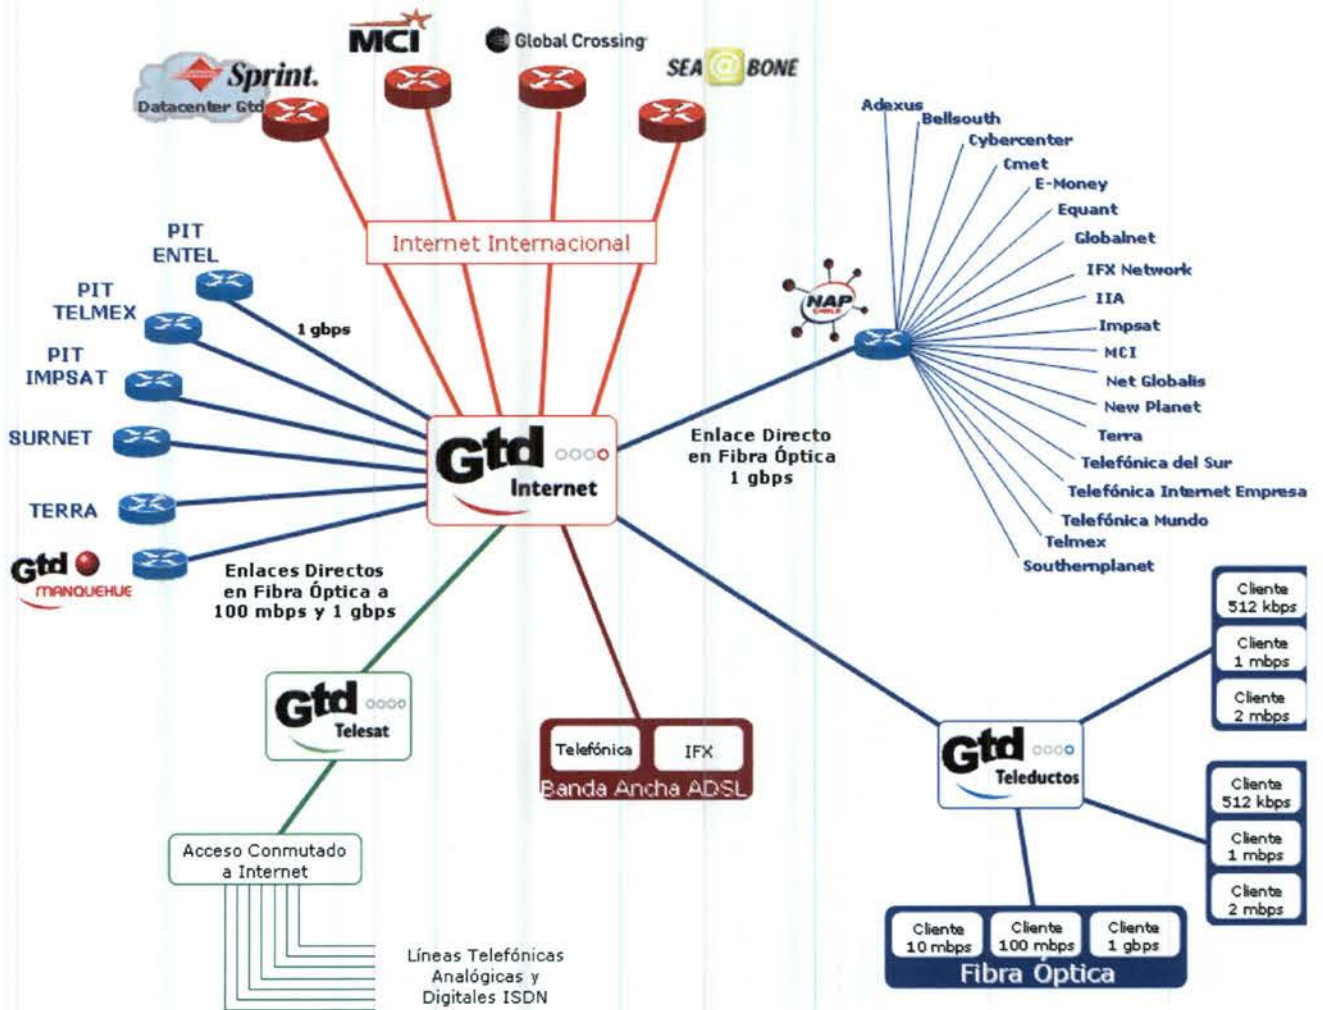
Sprint.
Datacenter Gtd
MCI
Global Crossing
SEA @ BONE

Internet Internacional

PIT ENTEL
PIT TELMEX
PIT IMPSAT
SURNET
TERRA
Gtd MANQUEHUE

1 gbps

Enlaces Directos en Fibra Óptica a 100 mbps y 1 gbps

Gtd Internet

NAP CHILE

Enlace Directo en Fibra Óptica 1 gbps

Adexus
Bellsouth
Cybercenter
Cmet
E-Money
Equant
Globalnet
IFX Network
IIA
Impsat
MCI
Net Globalis
New Planet
Terra
Telefónica del Sur
Telefónica Internet Empresa
Telefónica Mundo
Telmex
Southernplanet

Gtd Telesat

Acceso Conmutado a Internet

Líneas Telefónicas Analógicas y Digitales ISDN

Telefónica
IFX
Banda Ancha ADSL

Gtd Teleductos

Cliente 512 kbps
Cliente 1 mbps
Cliente 2 mbps

Cliente 512 kbps
Cliente 1 mbps
Cliente 2 mbps

Cliente 10 mbps
Cliente 100 mbps
Cliente 1 gbps
Fibra Óptica